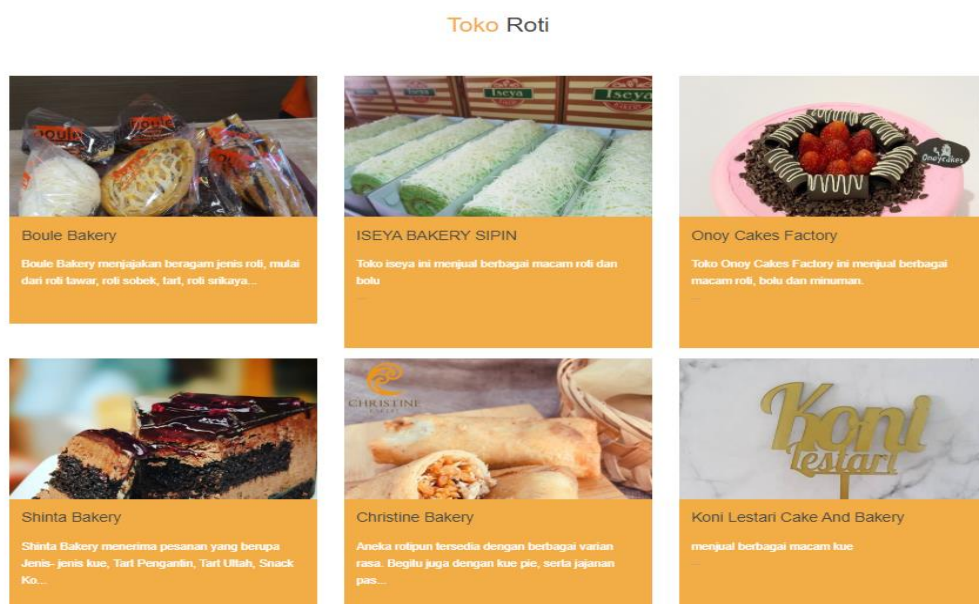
Toko Roti

Boule

Boule Bakery

Boule Bakery menjajakan beragam jenis roti, mulai dari roti tawar, roti sobek, tart, roti srikaya...

Iseya

Iseya

ISEYA BAKERY SIPIN

Toko iseya ini menjual berbagai macam roti dan bolu

...

Onoycakes

Onoy Cakes Factory

Toko Onoy Cakes Factory ini menjual berbagai macam roti, bolu dan minuman.

...

Shinta Bakery

Shinta Bakery menerima pesanan yang berupa Jenis- jenis kue, Tart Pengantin, Tart Ultah, Snack Ko...

CHRISTINE

Christine Bakery

Aneka rotipun tersedia dengan berbagai varian rasa. Begitu juga dengan kue pie, serta jajanan pas...

Koni lestari

Koni Lestari Cake And Bakery

menjual berbagai macam kue

...